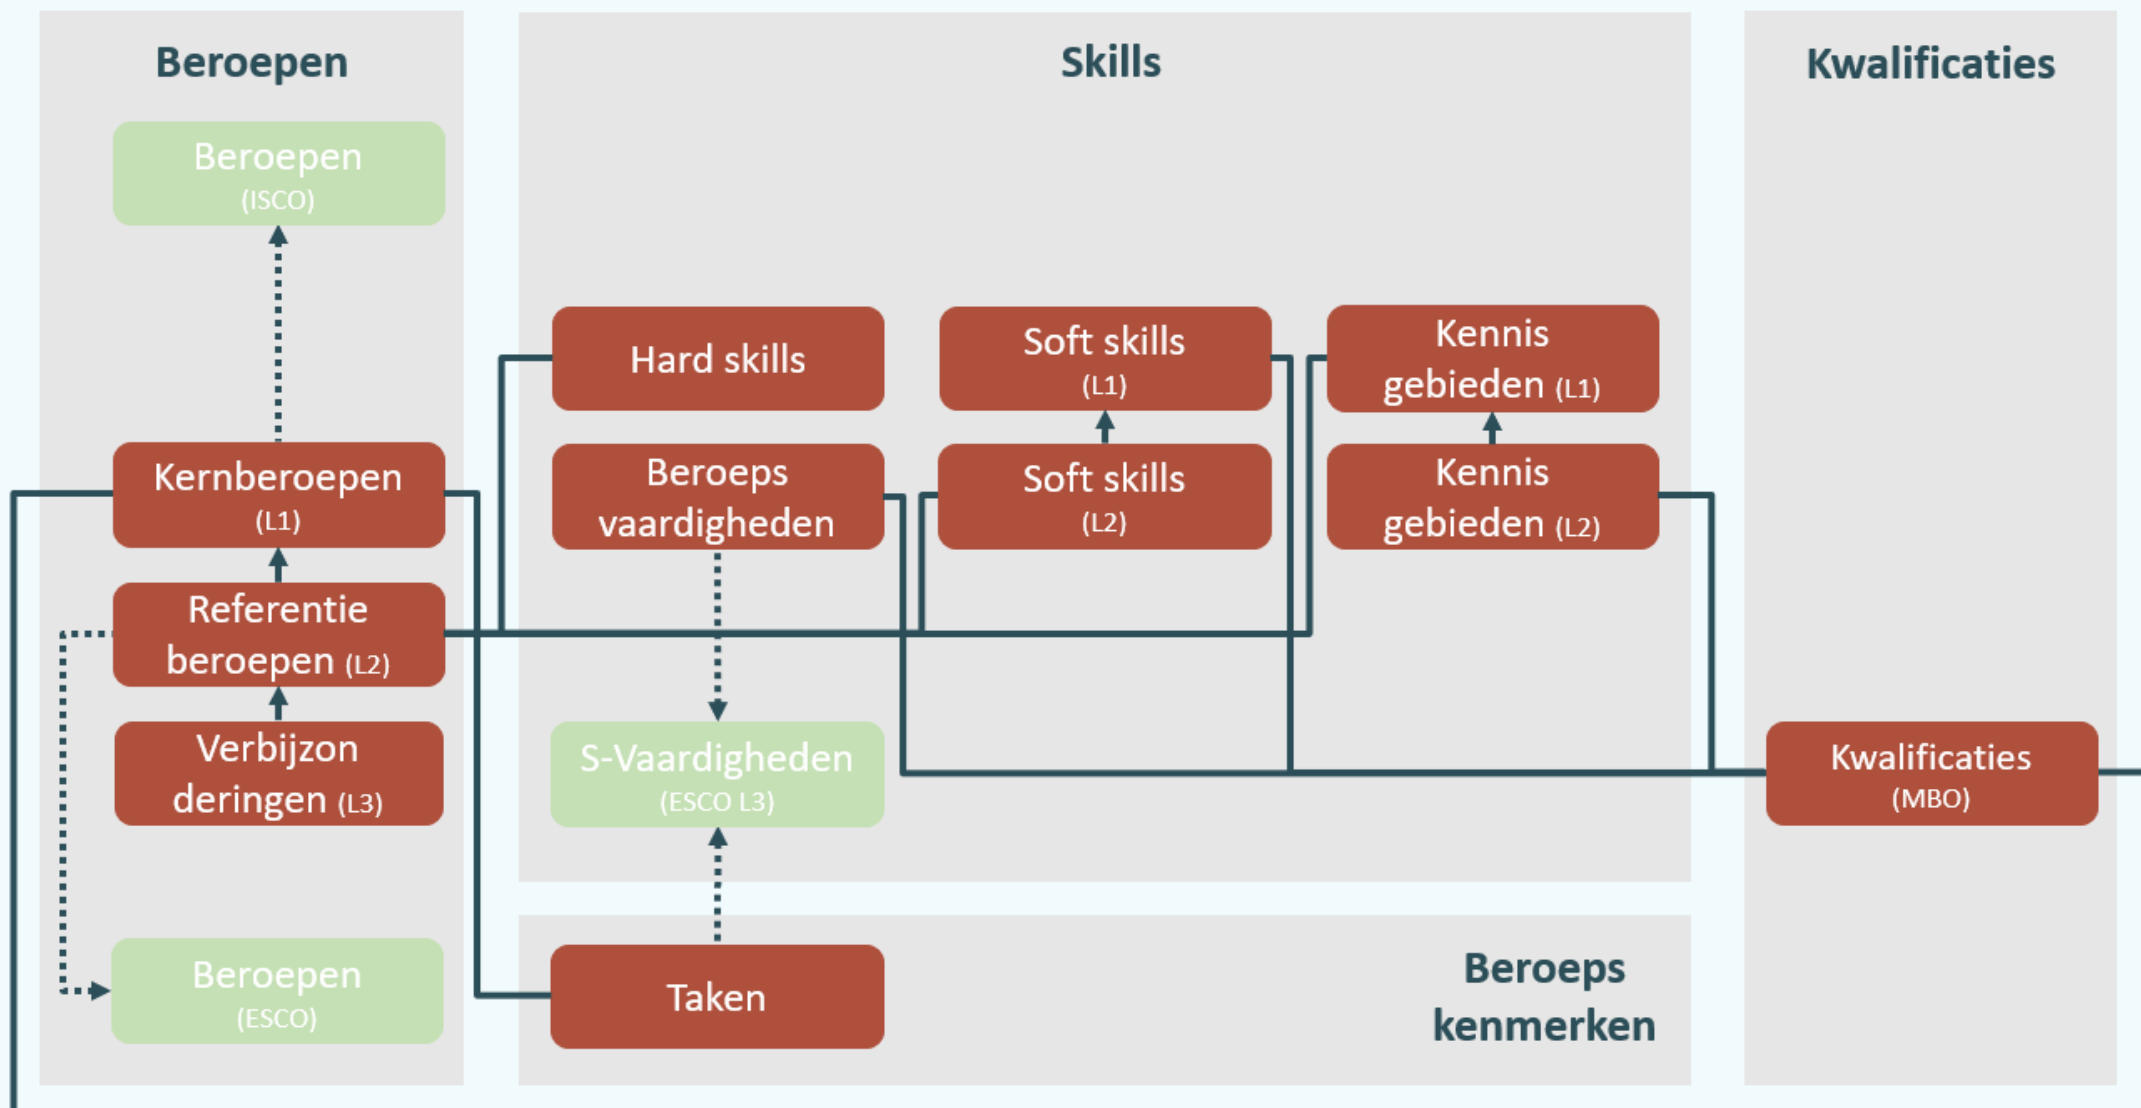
Beroepen

Skills

Kwalificaties

Beroepen (ISCO)

Hard skills

Soft skills (L1)

Kennis gebieden (L1)

Kernberoepen (L1)

Beroeps vaardigheden

Soft skills (L2)

Kennis gebieden (L2)

Referentie beroepen (L2)

Verbijzon deringen (L3)

S-Vaardigheden (ESCO L3)

Kwalificaties (MBO)

Beroepen (ESCO)

Taken

Beroeps kenmerken